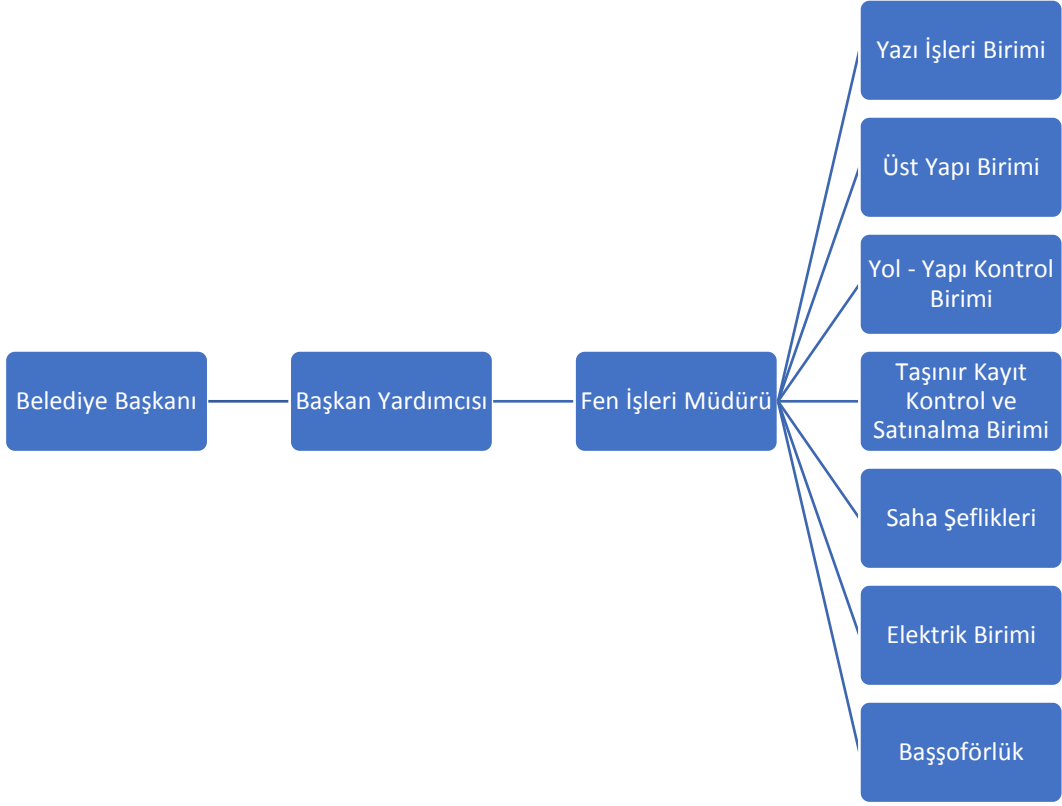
Belediye Başkanı

Başkan Yardımcısı

Fen İşleri Müdürü

Yazı İşleri Birimi

Üst Yapı Birimi

Yol - Yapı Kontrol Birimi

Taşınır Kayıt Kontrol ve Satınalma Birimi

Saha Şeflikleri

Elektrik Birimi

Başşoförlük